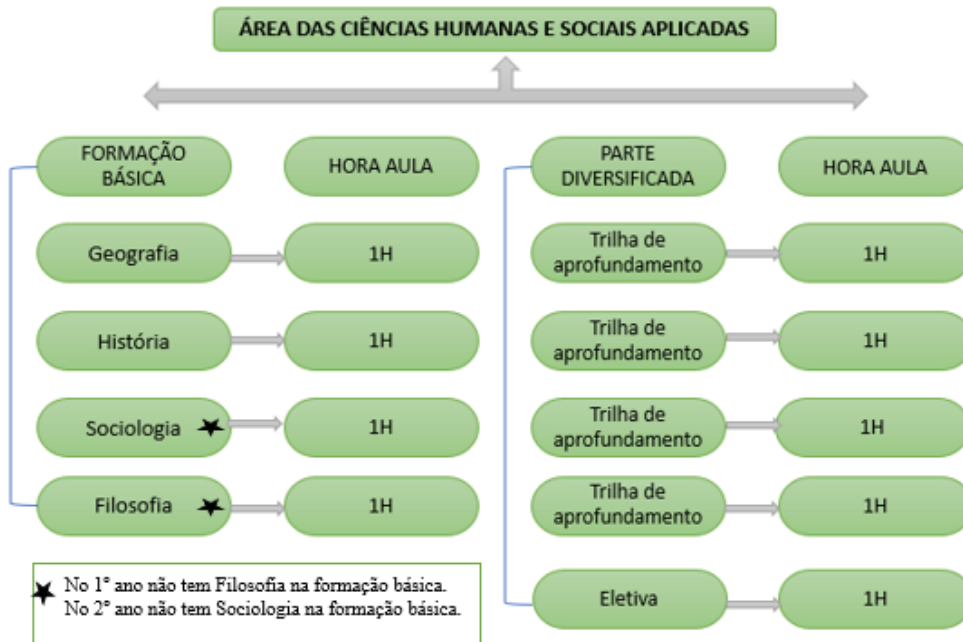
ÁREA DAS CIÊNCIAS HUMANAS E SOCIAIS APLICADAS

FORMAÇÃO BÁSICA

HORA AULA

Geografia

1H

História

1H

Sociologia

1H

Filosofia

1H

PARTE DIVERSIFICADA

HORA AULA

Trilha de aprofundamento

1H

Trilha de aprofundamento

1H

Trilha de aprofundamento

1H

Trilha de aprofundamento

1H

Eletiva

1H

No 1º ano não tem Filosofia na formação básica.
No 2º ano não tem Sociologia na formação básica.